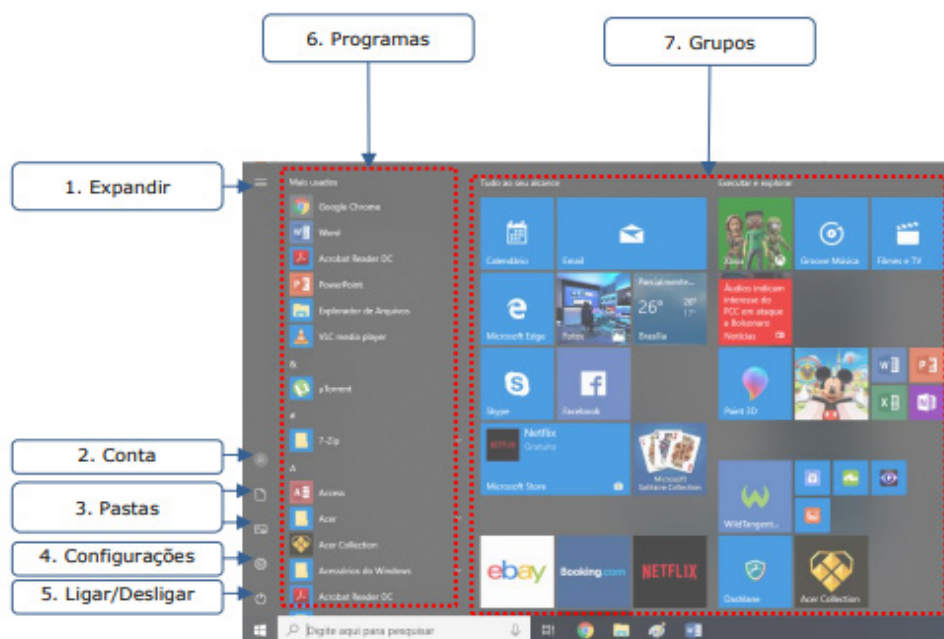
6. Programas

7. Grupos

1. Expandir

2. Conta

3. Pastas

4. Configurações

5. Ligar/Desligar

Mais usados

Google Chrome

Word

Acrobat Reader DC

PowerPoint

Explorador de Arquivos

VLC media player

&

µTorrent

#

7-Zip

A

Access

Acer

Acer Collection

Acessórios do Windows

Acrobat Reader DC

Tudo ao seu alcance

Calendário

Email

Microsoft Edge

Fotos

Parcialmente...

26°

28°

17°

Brasília

Skype

Facebook

Netflix

Gratuito

Microsoft Store

Microsoft Solitaire Collection

ebay

Booking.com

NETFLIX

Executar e explorar

Xbox

Groove Música

Filmes e TV

Áudios indicam interesse do PCC em ataque a Bolsonaro

Notícias

Paint 3D

WildTangent...

Dashlane

Acer Collection

Digite aqui para pesquisar